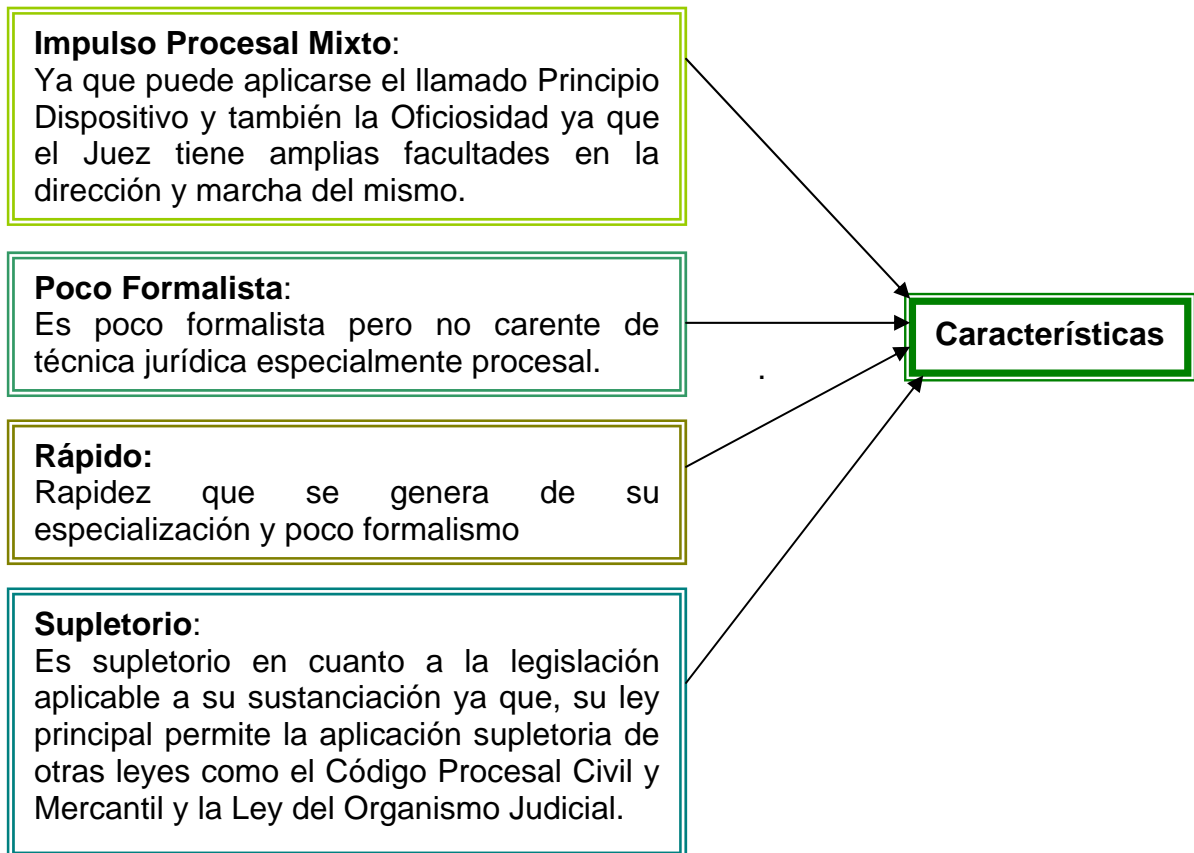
**Impulso Procesal Mixto**:
Ya que puede aplicarse el llamado Principio Dispositivo y también la Oficiosidad ya que el Juez tiene amplias facultades en la dirección y marcha del mismo.

**Poco Formalista**:
Es poco formalista pero no carente de técnica jurídica especialmente procesal.

**Características**

.

**Rápido:**
Rapidez que se genera de su especialización y poco formalismo

**Supletorio**:
Es supletorio en cuanto a la legislación aplicable a su sustanciación ya que, su ley principal permite la aplicación supletoria de otras leyes como el Código Procesal Civil y Mercantil y la Ley del Organismo Judicial.